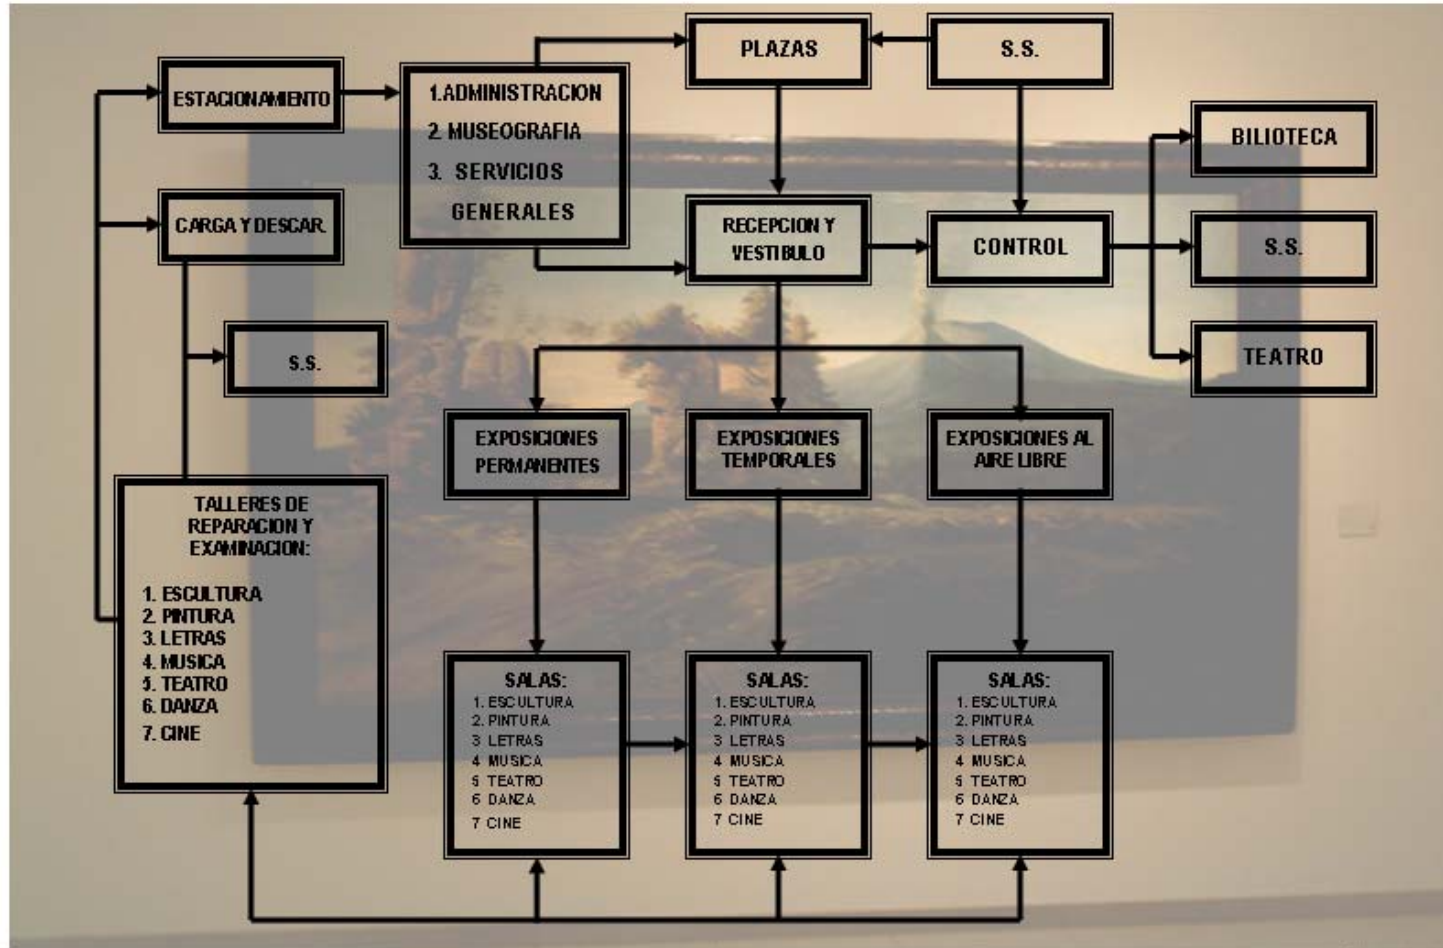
ESTACIONAMIENTO

1.ADMINISTRACION
2. MUSEOGRAFIA
3. SERVICIOS GENERALES

PLAZAS

S.S.

BILIOTECA

CARGA Y DESCAR.

RECEPCION Y VESTIBULO

CONTROL

S.S.

TEATRO

S.S.

EXPOSICIONES PERMANENTES

EXPOSICIONES TEMPORALES

EXPOSICIONES AL AIRE LIBRE

TALLERES DE REPARACION Y EXAMINACION:

1. ESCULTURA
2. PINTURA
3. LETRAS
4. MUSICA
5. TEATRO
6. DANZA
7. CINE

SALAS:
1. ESCULTURA
2. PINTURA
3 LETRAS
4 MUSICA
5 TEATRO
6 DANZA
7 CINE

SALAS:
1. ESCULTURA
2. PINTURA
3 LETRAS
4 MUSICA
5 TEATRO
6 DANZA
7 CINE

SALAS:
1. ESCULTURA
2. PINTURA
3 LETRAS
4 MUSICA
5 TEATRO
6 DANZA
7 CINE